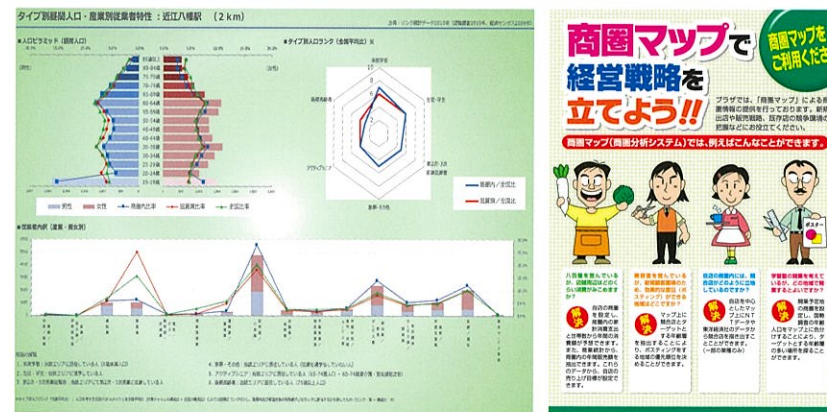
タイプ別居住人口・産業別従業者特性：近江八幡駅 （2km）

■人口ピラミッド（居住人口）

■タイプ別人口ランク（全国平均比）

男性　女性　商圏内比率　滋賀県比率　全国比率

■従業者内訳（産業・男女別）

商圏マップで経営戦略を立てよう!!

商圏マップをご利用くださ

プラザでは、「商圏マップ」による商圏情報の提供を行っております。新規出店や販売戦略、既存店の競争環境の把握などにお役立てください。

商圏マップ（商圏分析システム）では、例えばこんなことができます。

解決

解決

解決

解決